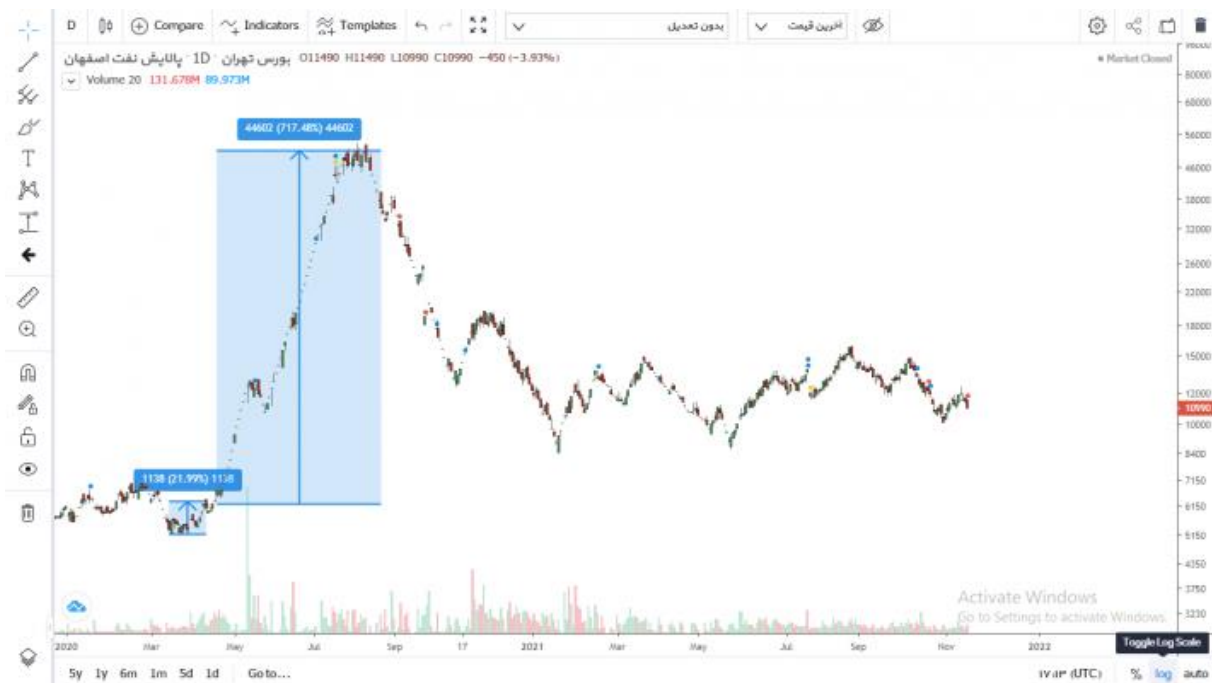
D Compare Indicators Templates بدون تعدیل آخرین قیمت

پالایش نفت اصفهان · 1D · بورس تهران O11490 H11490 L10990 C10990 −450 (−3.93%)
Volume 20 131.678M 89.973M

● Market Closed

44602 (717.48%) 44602

1138 (21.99%) 1138

80000
68000
56000
46000
38000
32000
26000
22000
18000
15000
12000
10990
10000
8400
7150
6150
5150
4350
3750
3250

Activate Windows
Go to Settings to activate Windows

2020 Mar May Jul Sep 17 2021 Mar May Jul Sep Nov 2022

Toggle Log Scale

5y 1y 6m 1m 5d 1d Go to...

۱۷:۱۳ (UTC) % log auto